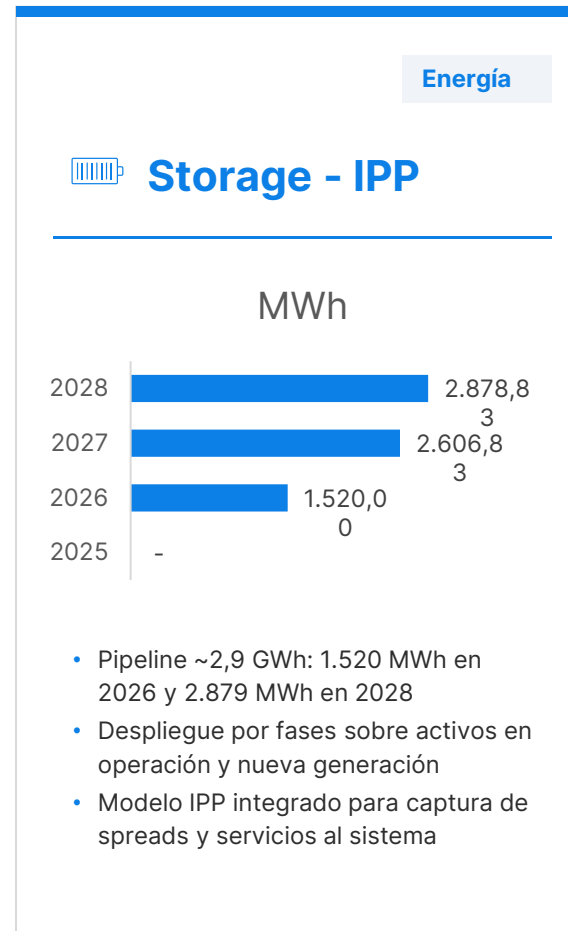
Energía

Storage - IPP

MWh

2028 2.878,83
2027 2.606,83
2026 1.520,00
2025 -

- Pipeline ~2,9 GWh: 1.520 MWh en 2026 y 2.879 MWh en 2028
- Despliegue por fases sobre activos en operación y nueva generación
- Modelo IPP integrado para captura de spreads y servicios al sistema